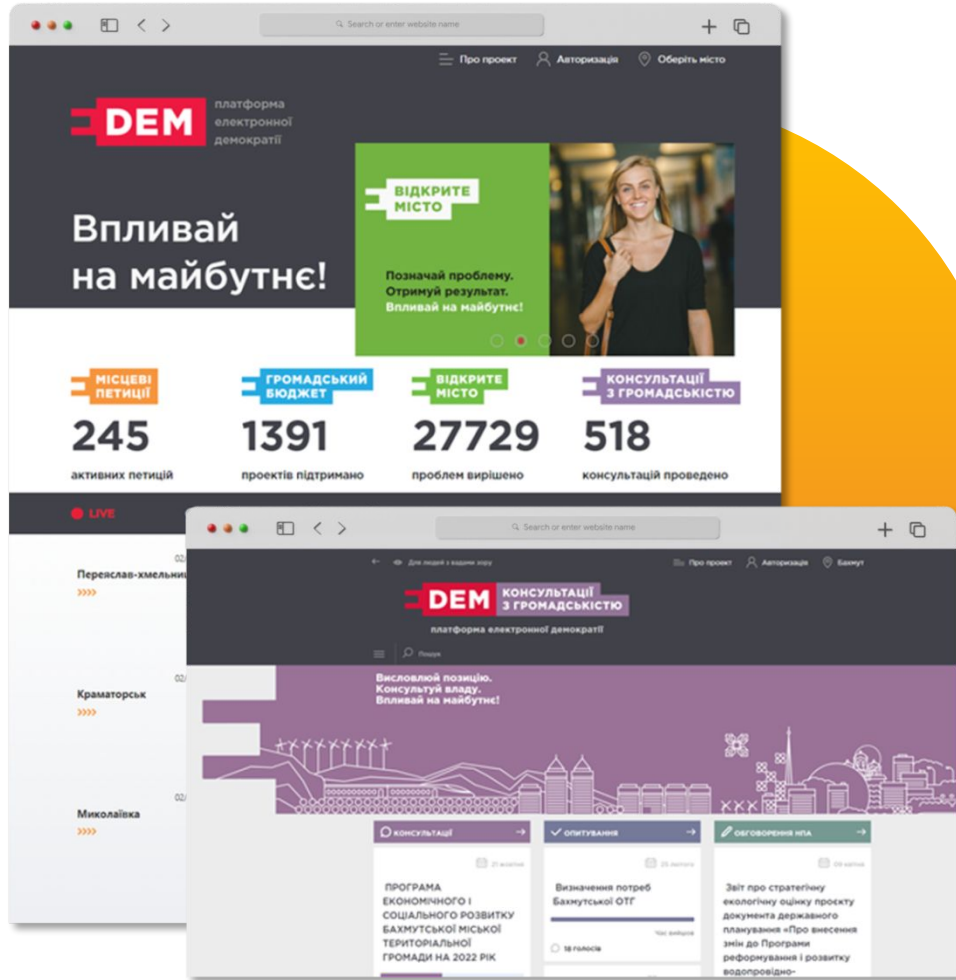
Search or enter website name

Про проект Авторизація Оберіть місто

DEM платформа електронної демократії

Впливай на майбутнє!

ВІДКРИТЕ МІСТО

Позначай проблему. Отримуй результат. Впливай на майбутнє!

МІСЦЕВІ ПЕТИЦІЇ
245
активних петицій

ГРОМАДСЬКИЙ БЮДЖЕТ
1391
проектів підтримано

ВІДКРИТЕ МІСТО
27729
проблем вирішено

КОНСУЛЬТАЦІЇ З ГРОМАДСЬКІСТЮ
518
консультацій проведено

LIVE

Переяслав-хмельниц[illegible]
»»»

Краматорськ
»»»

Миколаївка
»»»

Search or enter website name

Для людей з вадами зору

Про проект Авторизація Бахмут

DEM КОНСУЛЬТАЦІЇ З ГРОМАДСЬКІСТЮ

платформа електронної демократії

Пошук

Висловлюй позицію. Консультуй владу. Впливай на майбутнє!

КОНСУЛЬТАЦІЇ

21 жовтня

ПРОГРАМА ЕКОНОМІЧНОГО І СОЦІАЛЬНОГО РОЗВИТКУ БАХМУТСЬКОЇ МІСЬКОЇ ТЕРИТОРІАЛЬНОЇ ГРОМАДИ НА 2022 РІК

ОПИТУВАННЯ

23 лютого

Визначення потреб Бахмутської ОТГ

Час вийшов

18 голосів

ОБГОВОРЕННЯ НПА

09 квітня

Звіт про стратегічну екологічну оцінку проєкту документа державного планування «Про внесення змін до Програми реформування і розвитку водопровідно-